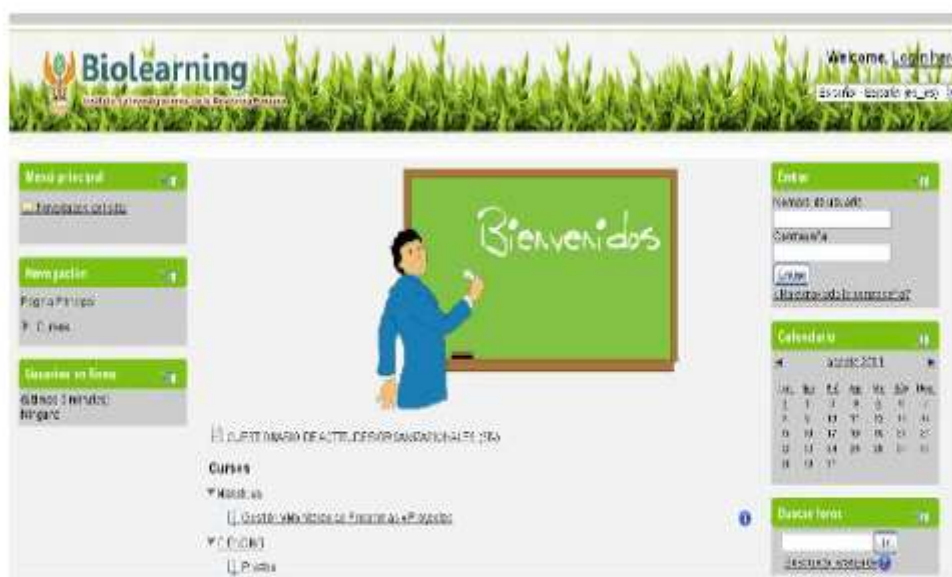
Biolearning
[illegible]

Welcome. Login here
Español - España (es_es)

Menú principal
Novedades del sitio

Navegación
Página Principal
Cursos

Usuarios en línea
(últimos 5 minutos)
Ninguno

Bienvenidos

CUESTIONARIO DE ACTITUDES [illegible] (SA)

Cursos
Maestrías
Gestión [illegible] de Proyectos
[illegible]
Prueba

Entrar
Nombre de usuario
Contraseña
Entrar
¿Olvidó su nombre de usuario o contraseña?

Calendario
agosto 2011
| Lun | Mar | Mié | Jue | Vie | Sáb | Dom |
|---|---|---|---|---|---|---|
| 1 | 2 | 3 | 4 | 5 | 6 | 7 |
| 8 | 9 | 10 | 11 | 12 | 13 | 14 |
| 15 | 16 | 17 | 18 | 19 | 20 | 21 |
| 22 | 23 | 24 | 25 | 26 | 27 | 28 |
| 29 | 30 | 31 | | | | |

Buscar foros
Ir
Búsqueda avanzada